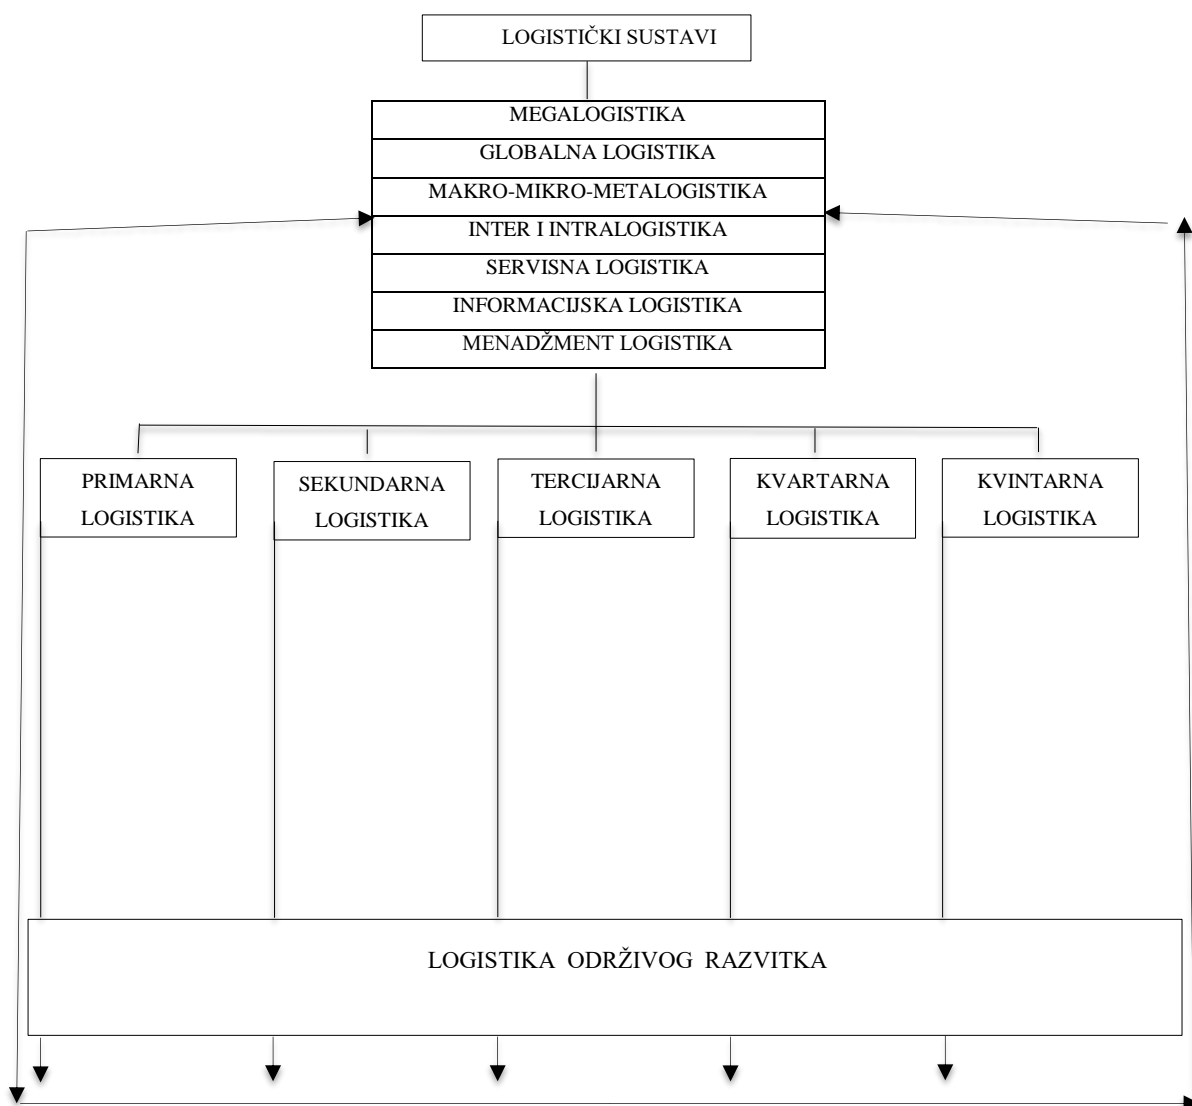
LOGISTIČKI SUSTAVI

MEGALOGISTIKA
GLOBALNA LOGISTIKA
MAKRO-MIKRO-METALOGISTIKA
INTER I INTRALOGISTIKA
SERVISNA LOGISTIKA
INFORMACIJSKA LOGISTIKA
MENADŽMENT LOGISTIKA

PRIMARNA LOGISTIKA

SEKUNDARNA LOGISTIKA

TERCIJARNA LOGISTIKA

KVARTARNA LOGISTIKA

KVINTARNA LOGISTIKA

LOGISTIKA ODRŽIVOG RAZVITKA